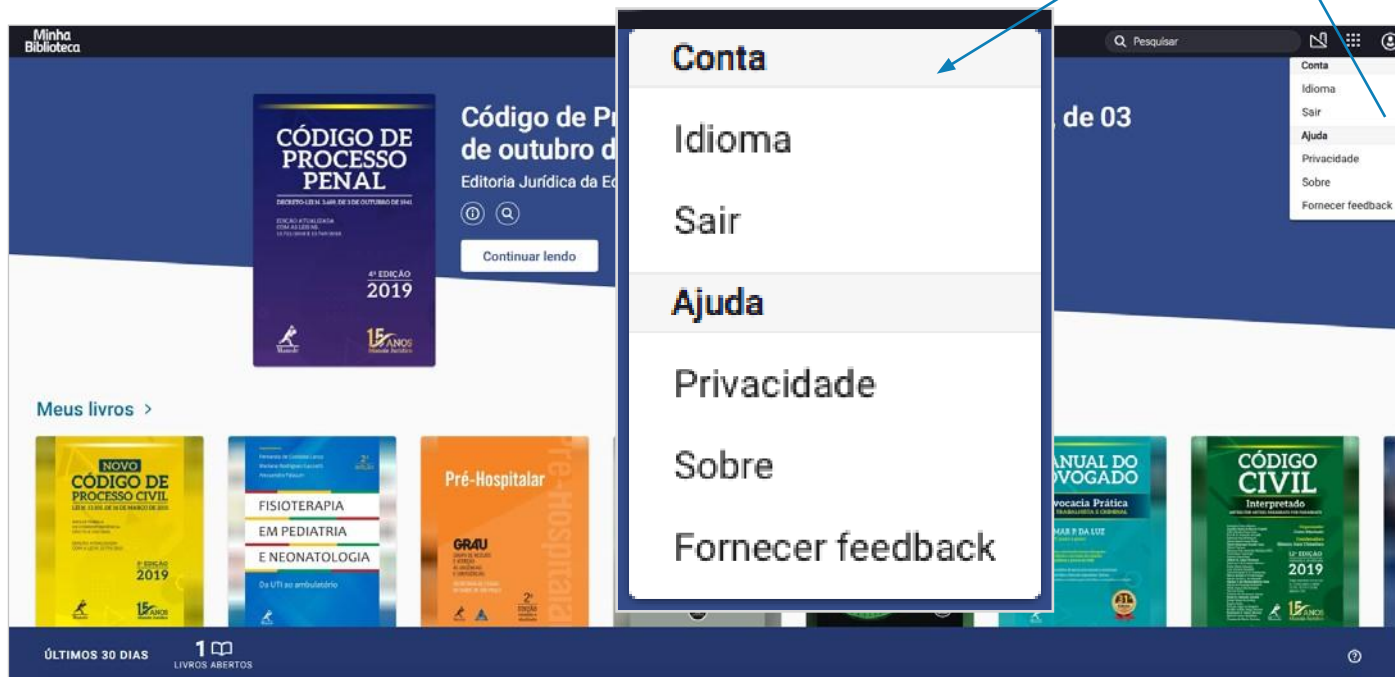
Minha Biblioteca

Pesquisar

Conta
Idioma
Sair
Ajuda
Privacidade
Sobre
Fornecer feedback

CÓDIGO DE PROCESSO PENAL
4ª EDIÇÃO 2019

Código de Pr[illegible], de 03 de outubro d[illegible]
Editoria Jurídica da Ed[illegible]

Continuar lendo

Conta
Idioma
Sair
Ajuda
Privacidade
Sobre
Fornecer feedback

Meus livros >

NOVO CÓDIGO DE PROCESSO CIVIL
2019

FISIOTERAPIA EM PEDIATRIA E NEONATOLOGIA
Da UTI ao ambulatório

Pré-Hospitalar
GRAU

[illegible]ANUAL DO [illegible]VOGADO
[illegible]vocacia Prática

CÓDIGO CIVIL Interpretado
2019

ÚLTIMOS 30 DIAS
1
LIVROS ABERTOS